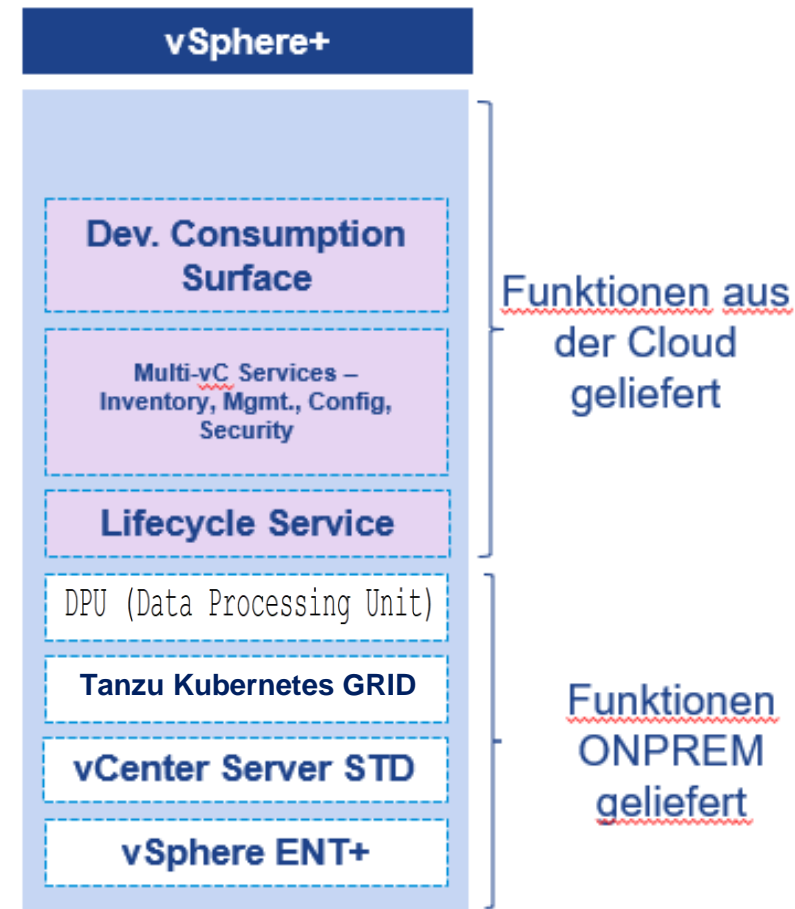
vSphere+

Dev. Consumption Surface

Multi-vC Services – Inventory, Mgmt., Config, Security

Lifecycle Service

DPU (Data Processing Unit)

Tanzu Kubernetes GRID

vCenter Server STD

vSphere ENT+

Funktionen aus der Cloud geliefert

Funktionen ONPREM geliefert